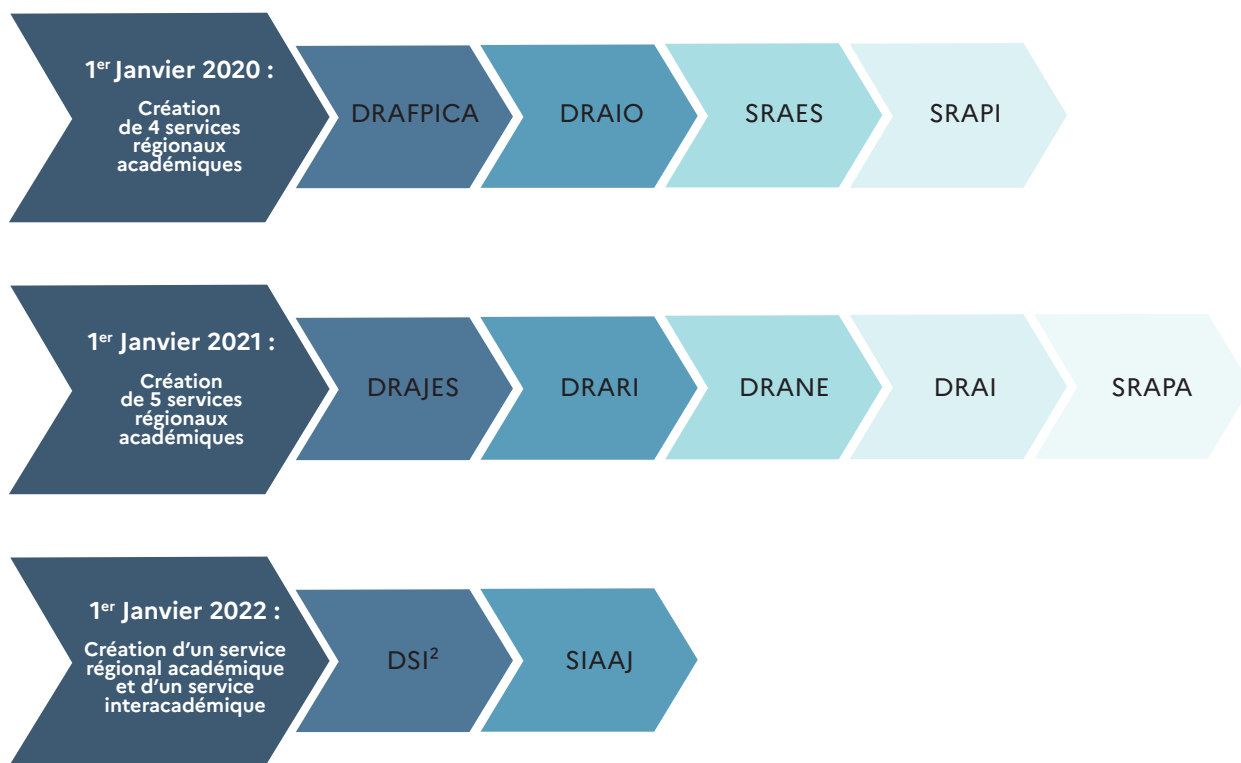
1$^{er}$ Janvier 2020 :

Création de 4 services régionaux académiques

DRAFPICA

DRAIO

SRAES

SRAPI

1$^{er}$ Janvier 2021 :

Création de 5 services régionaux académiques

DRAJES

DRARI

DRANE

DRAI

SRAPA

1$^{er}$ Janvier 2022 :

Création d'un service régional académique et d'un service interacadémique

DSI$^{2}$

SIAAJ